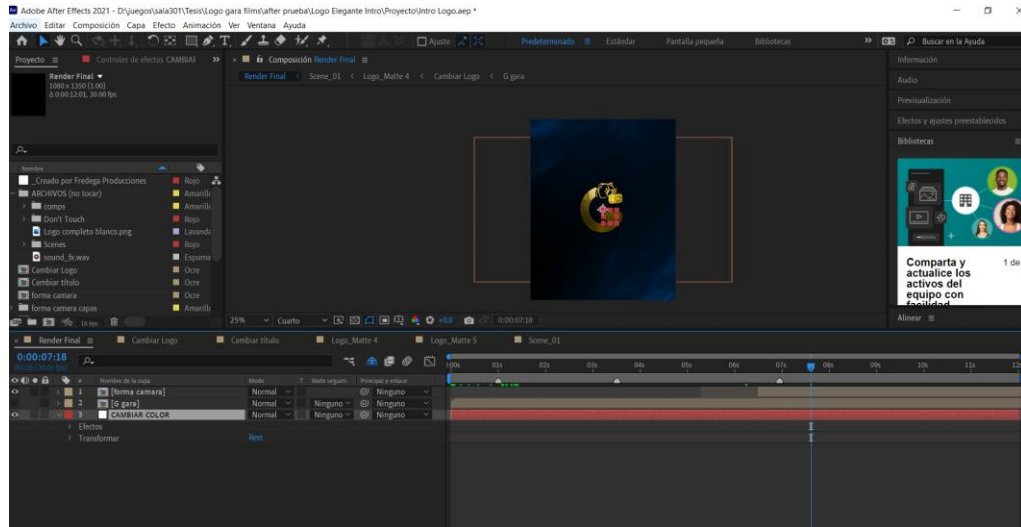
Adobe After Effects 2021 - D:\juegos\sala301\Tesis\Logo gara films\after prueba\Logo Elegante Intro\Proyecto\Intro Logo.aep *

Archivo Editar Composición Capa Efecto Animación Ver Ventana Ayuda

Ajuste Predeterminado Estándar Pantalla pequeña Bibliotecas Buscar en la Ayuda

Proyecto Controles de efectos CAMBIAI Composición Render Final

Render Final < Scene_01 < Logo_Matte 4 < Cambiar Logo < G gara

Render Final
1080 x 1350 (1,00)
Δ 0:00:12:01, 30,00 fps

Nombre

| | |
|---|---|
| _Creado por Fredega Producciones | Rojo |
| ARCHIVOS (no tocar) | Amarill |
| comps | Amarill |
| Don't Touch | Rojo |
| Logo completo blanco.png | Lavand |
| Scenes | Rojo |
| sound_fx.wav | Espuma |
| Cambiar Logo | Ocre |
| Cambiar titulo | Ocre |
| forma camara | Ocre |
| forma camara capas | Amarill |

16 bpc

25% Cuarto +0,0 0:00:07:18

Información
Audio
Previsualización
Efectos y ajustes preestablecidos
Bibliotecas

Comparta y actualice los activos del equipo con facilidad

1 de

Alinear

Render Final Cambiar Logo Cambiar titulo Logo_Matte 4 Logo_Matte 5 Scene_01

0:00:07:18
00218 (30.00 fps)

Nombre de la capa Modo T Mate seguim. Principal y enlace

| # | Nombre de la capa | Modo | Mate seguim. | Principal y enlace |
|---|---|---|---|---|
| 1 | [forma camara] | Normal | | Ninguno |
| 2 | [G gara] | Normal | Ninguno | Ninguno |
| 3 | CAMBIAR COLOR | Normal | Ninguno | Ninguno |

Efectos
Transformar Rest

00s 01s 02s 03s 04s 05s 06s 07s 08s 09s 10s 11s 12s